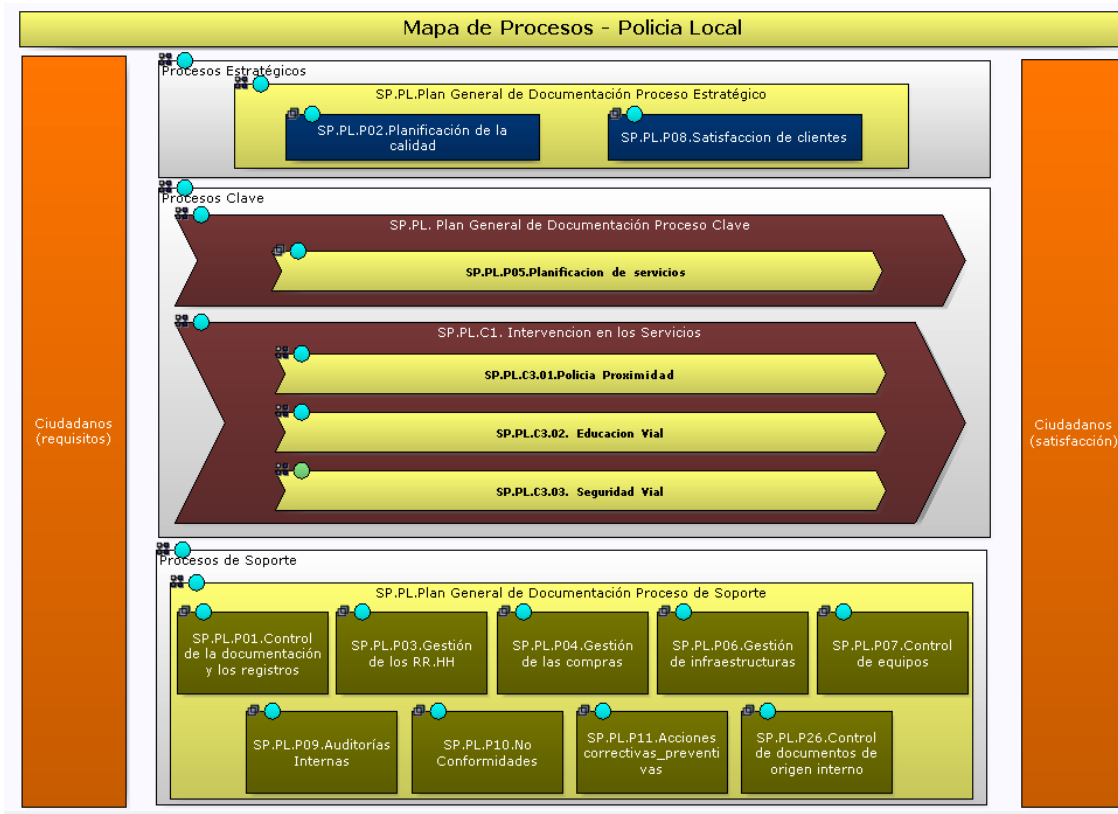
Mapa de Procesos - Policia Local

Ciudadanos (requisitos)

Procesos Estratégicos

SP.PL.Plan General de Documentación Proceso Estratégico

SP.PL.P02.Planificación de la calidad

SP.PL.P08.Satisfaccion de clientes

Procesos Clave

SP.PL. Plan General de Documentación Proceso Clave

SP.PL.P05.Planificacion de servicios

SP.PL.C1. Intervencion en los Servicios

SP.PL.C3.01.Policia Proximidad

SP.PL.C3.02. Educacion Vial

SP.PL.C3.03. Seguridad Vial

Procesos de Soporte

SP.PL.Plan General de Documentación Proceso de Soporte

SP.PL.P01.Control de la documentación y los registros

SP.PL.P03.Gestión de los RR.HH

SP.PL.P04.Gestión de las compras

SP.PL.P06.Gestión de infraestructuras

SP.PL.P07.Control de equipos

SP.PL.P09.Auditorías Internas

SP.PL.P10.No Conformidades

SP.PL.P11.Acciones correctivas_preventivas

SP.PL.P26.Control de documentos de origen interno

Ciudadanos (satisfacción)